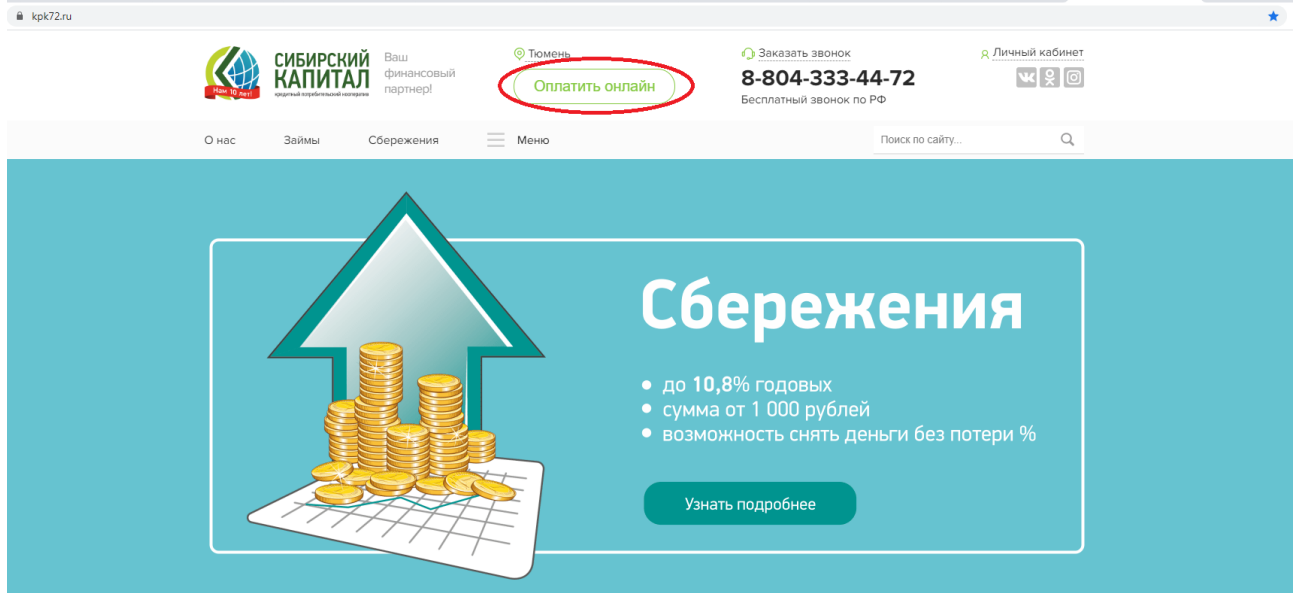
kpk72.ru

Нам 10 лет!

СИБИРСКИЙ КАПИТАЛ

кредитный потребительский кооператив

Ваш финансовый партнер!

Тюмень

Оплатить онлайн

Заказать звонок

8-804-333-44-72

Бесплатный звонок по РФ

Личный кабинет

О нас Займы Сбережения Меню

Поиск по сайту...

Сбережения

• до **10,8%** годовых
• сумма от 1 000 рублей
• возможность снять деньги без потери %

Узнать подробнее